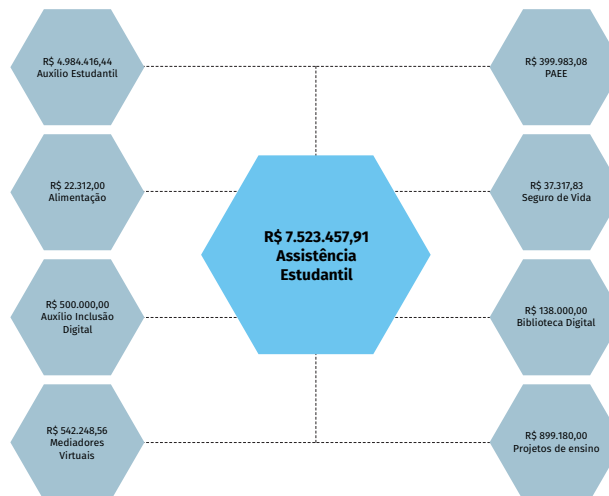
R$ 4.984.416,44
Auxílio Estudantil

R$ 22.312,00
Alimentação

R$ 500.000,00
Auxílio Inclusão Digital

R$ 542.248,56
Mediadores Virtuais

R$ 7.523.457,91
Assistência Estudantil

R$ 399.983,08
PAEE

R$ 37.317,83
Seguro de Vida

R$ 138.000,00
Biblioteca Digital

R$ 899.180,00
Projetos de ensino